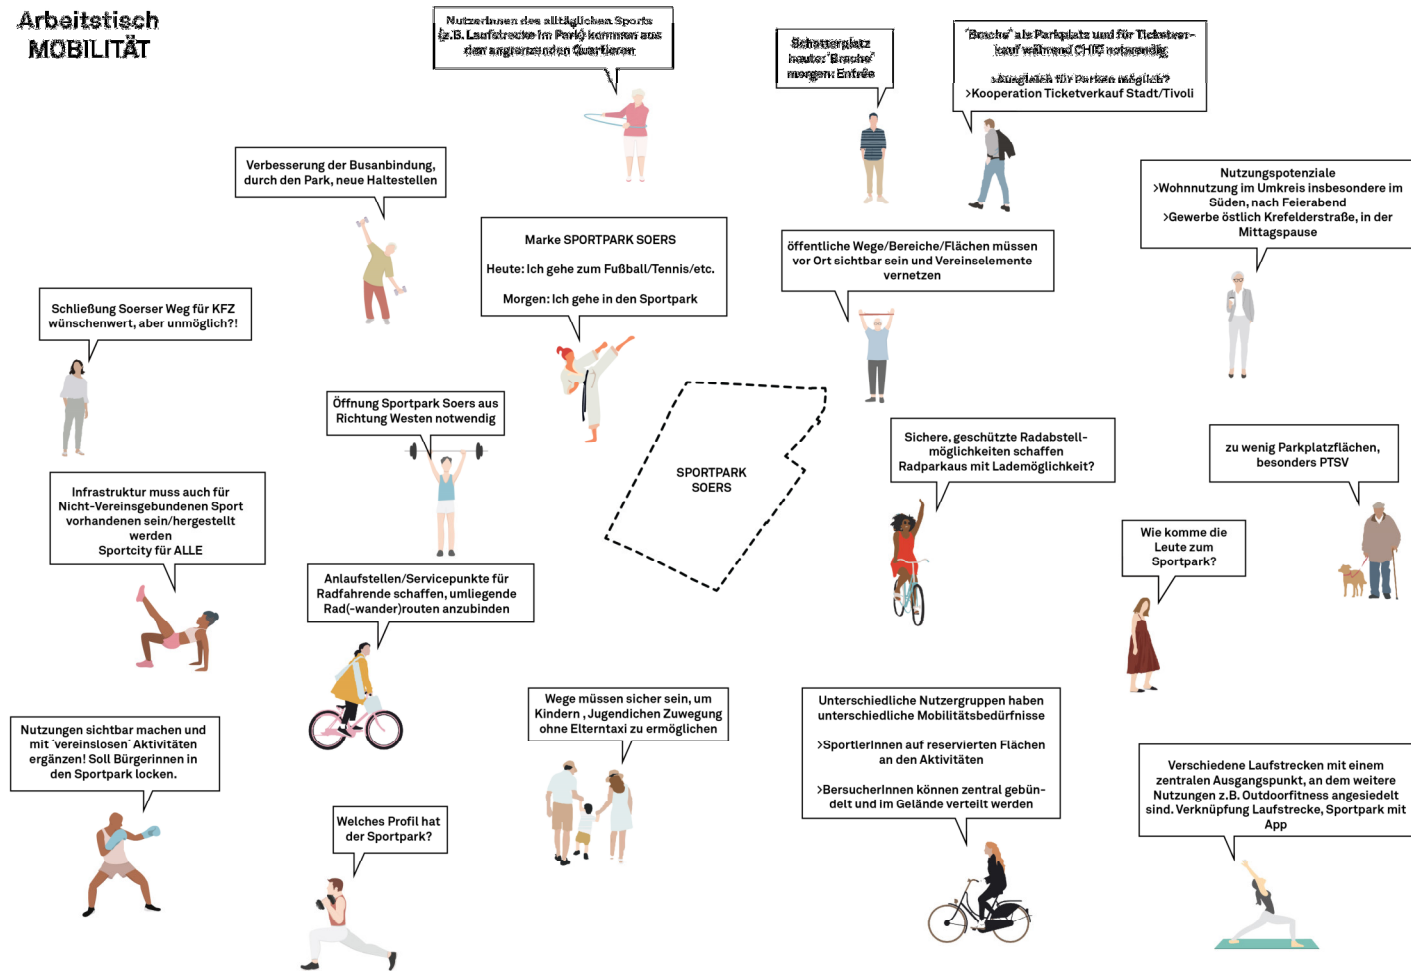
Arbeitstisch
MOBILITÄT

NutzerInnen des alltäglichen Sports (z.B. Laufstrecke im Park) kommen aus den angrenzenden Quartieren

Schotterplatz heute: "Brache" morgen: Entrée

"Brache" als Parkplatz und für Ticketverkauf während CHIO notwendig
>Ausgleich für Parken möglich?
>Kooperation Ticketverkauf Stadt/Tivoli

Verbesserung der Busanbindung, durch den Park, neue Haltestellen

Nutzungspotenziale
>Wohnnutzung im Umkreis insbesondere im Süden, nach Feierabend
>Gewerbe östlich Krefelderstraße, in der Mittagspause

Marke SPORTPARK SOERS

Heute: Ich gehe zum Fußball/Tennis/etc.

Morgen: Ich gehe in den Sportpark

öffentliche Wege/Bereiche/Flächen müssen vor Ort sichtbar sein und Vereinselemente vernetzen

Schließung Soerser Weg für KFZ wünschenwert, aber unmöglich?!

Öffnung Sportpark Soers aus Richtung Westen notwendig

SPORTPARK SOERS

Sichere, geschützte Radabstellmöglichkeiten schaffen Radparkaus mit Lademöglichkeit?

zu wenig Parkplatzflächen, besonders PTSV

Infrastruktur muss auch für Nicht-Vereinsgebundenen Sport vorhandenen sein/hergestellt werden
Sportcity für ALLE

Wie komme die Leute zum Sportpark?

Anlaufstellen/Servicepunkte für Radfahrende schaffen, umliegende Rad(-wander)routen anzubinden

Wege müssen sicher sein, um Kindern , Jugendlichen Zuwegung ohne Elterntaxi zu ermöglichen

Unterschiedliche Nutzergruppen haben unterschiedliche Mobilitätsbedürfnisse

>SportlerInnen auf reservierten Flächen an den Aktivitäten

>BersucherInnen können zentral gebündelt und im Gelände verteilt werden

Nutzungen sichtbar machen und mit "vereinslosen" Aktivitäten ergänzen! Soll Bürgerinnen in den Sportpark locken.

Verschiedene Laufstrecken mit einem zentralen Ausgangspunkt, an dem weitere Nutzungen z.B. Outdoorfitness angesiedelt sind. Verknüpfung Laufstrecke, Sportpark mit App

Welches Profil hat der Sportpark?